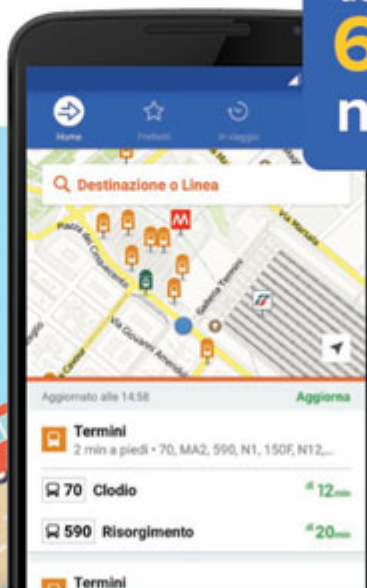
6
n

Home
Preferiti
In viaggio

Destinazione o Linea

Piazza dei Cinquecento
Via Marsala
Via Giovanni Amendola
Galleria Termini
Via Cavour

Aggiornato alle 14:58
Aggiorna

Termini
2 min a piedi • 70, MA2, 590, N1, 150F, N12,...

70 Clodio
12min

590 Risorgimento
20min

Termini